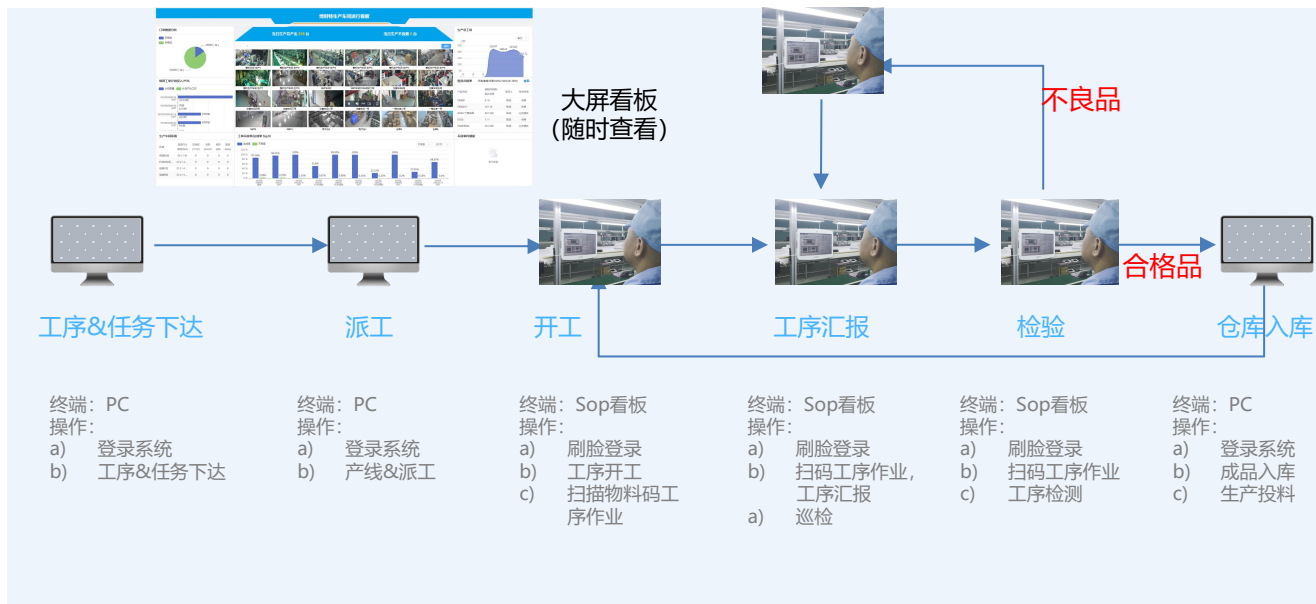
大屏看板
(随时查看)

不良品

合格品

工序&任务下达

派工

开工

工序汇报

检验

仓库入库

终端：PC
操作：
a) 登录系统
b) 工序&任务下达

终端：PC
操作：
a) 登录系统
b) 产线&派工

终端：Sop看板
操作：
a) 刷脸登录
b) 工序开工
c) 扫描物料码工序作业

终端：Sop看板
操作：
a) 刷脸登录
b) 扫码工序作业，工序汇报
a) 巡检

终端：Sop看板
操作：
a) 刷脸登录
b) 扫码工序作业
c) 工序检测

终端：PC
操作：
a) 登录系统
b) 成品入库
c) 生产投料